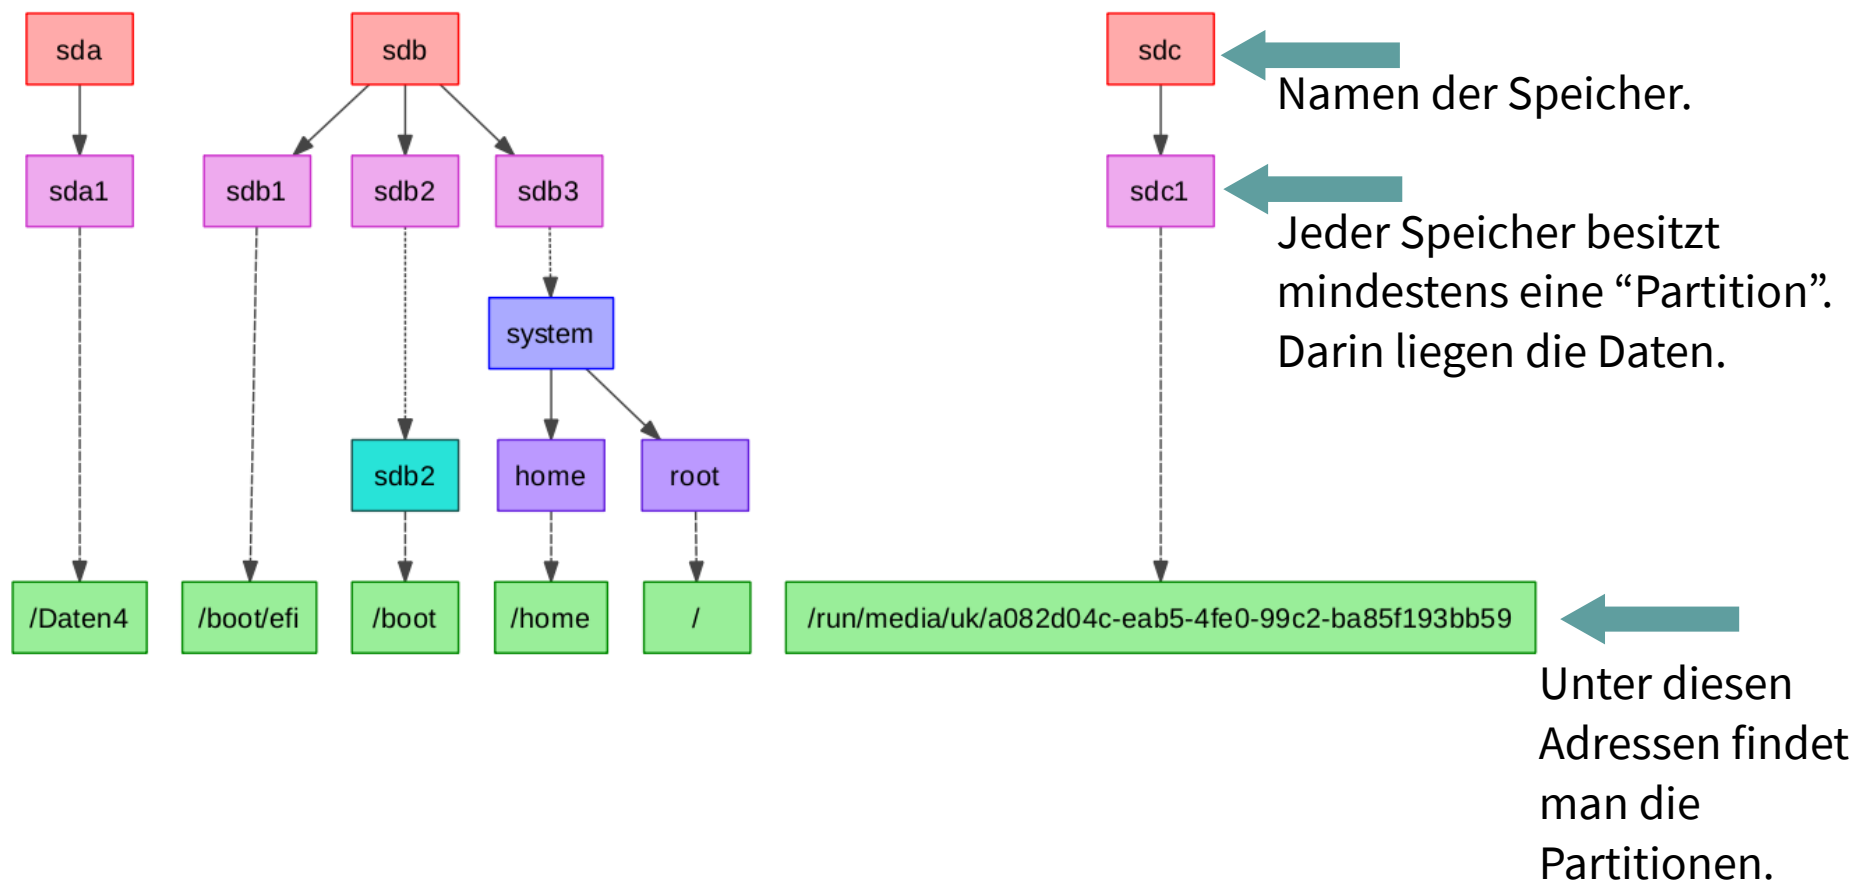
sda

sdb

sdc

Namen der Speicher.

sda1

sdb1

sdb2

sdb3

sdc1

Jeder Speicher besitzt mindestens eine “Partition”. Darin liegen die Daten.

system

sdb2

home

root

/Daten4

/boot/efi

/boot

/home

/

/run/media/uk/a082d04c-eab5-4fe0-99c2-ba85f193bb59

Unter diesen Adressen findet man die Partitionen.